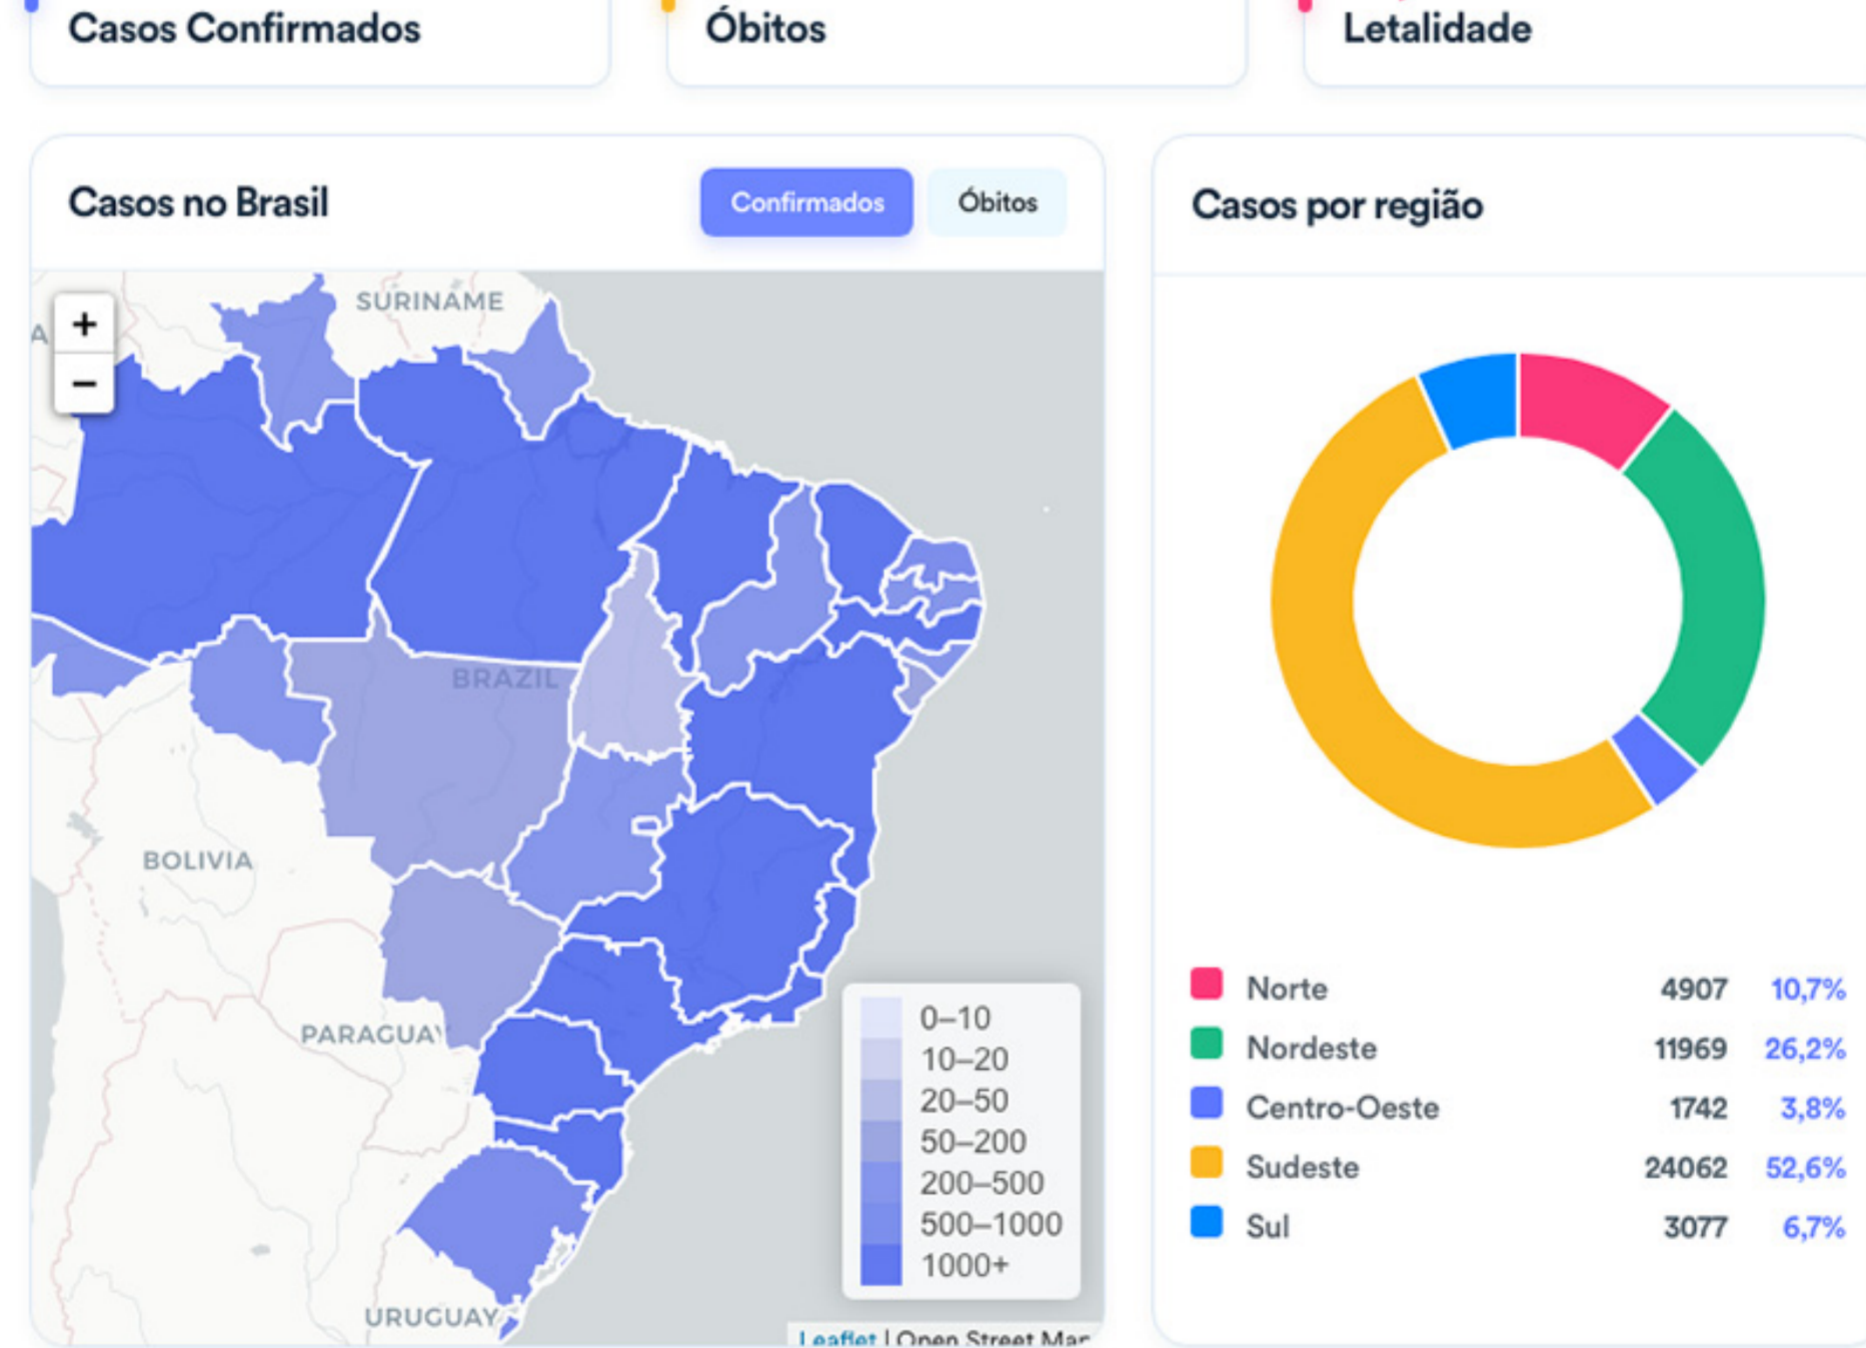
Casos Confirmados

Óbitos

Letalidade

Casos no Brasil

Confirmados

Óbitos

+
−

SURINAME

BRAZIL

BOLIVIA

PARAGUAY

URUGUAY

0–10
10–20
20–50
50–200
200–500
500–1000
1000+

Leaflet | Open Street Map

Casos por região

| | | |
|---|---|---|
| Norte | 4907 | 10,7% |
| Nordeste | 11969 | 26,2% |
| Centro-Oeste | 1742 | 3,8% |
| Sudeste | 24062 | 52,6% |
| Sul | 3077 | 6,7% |